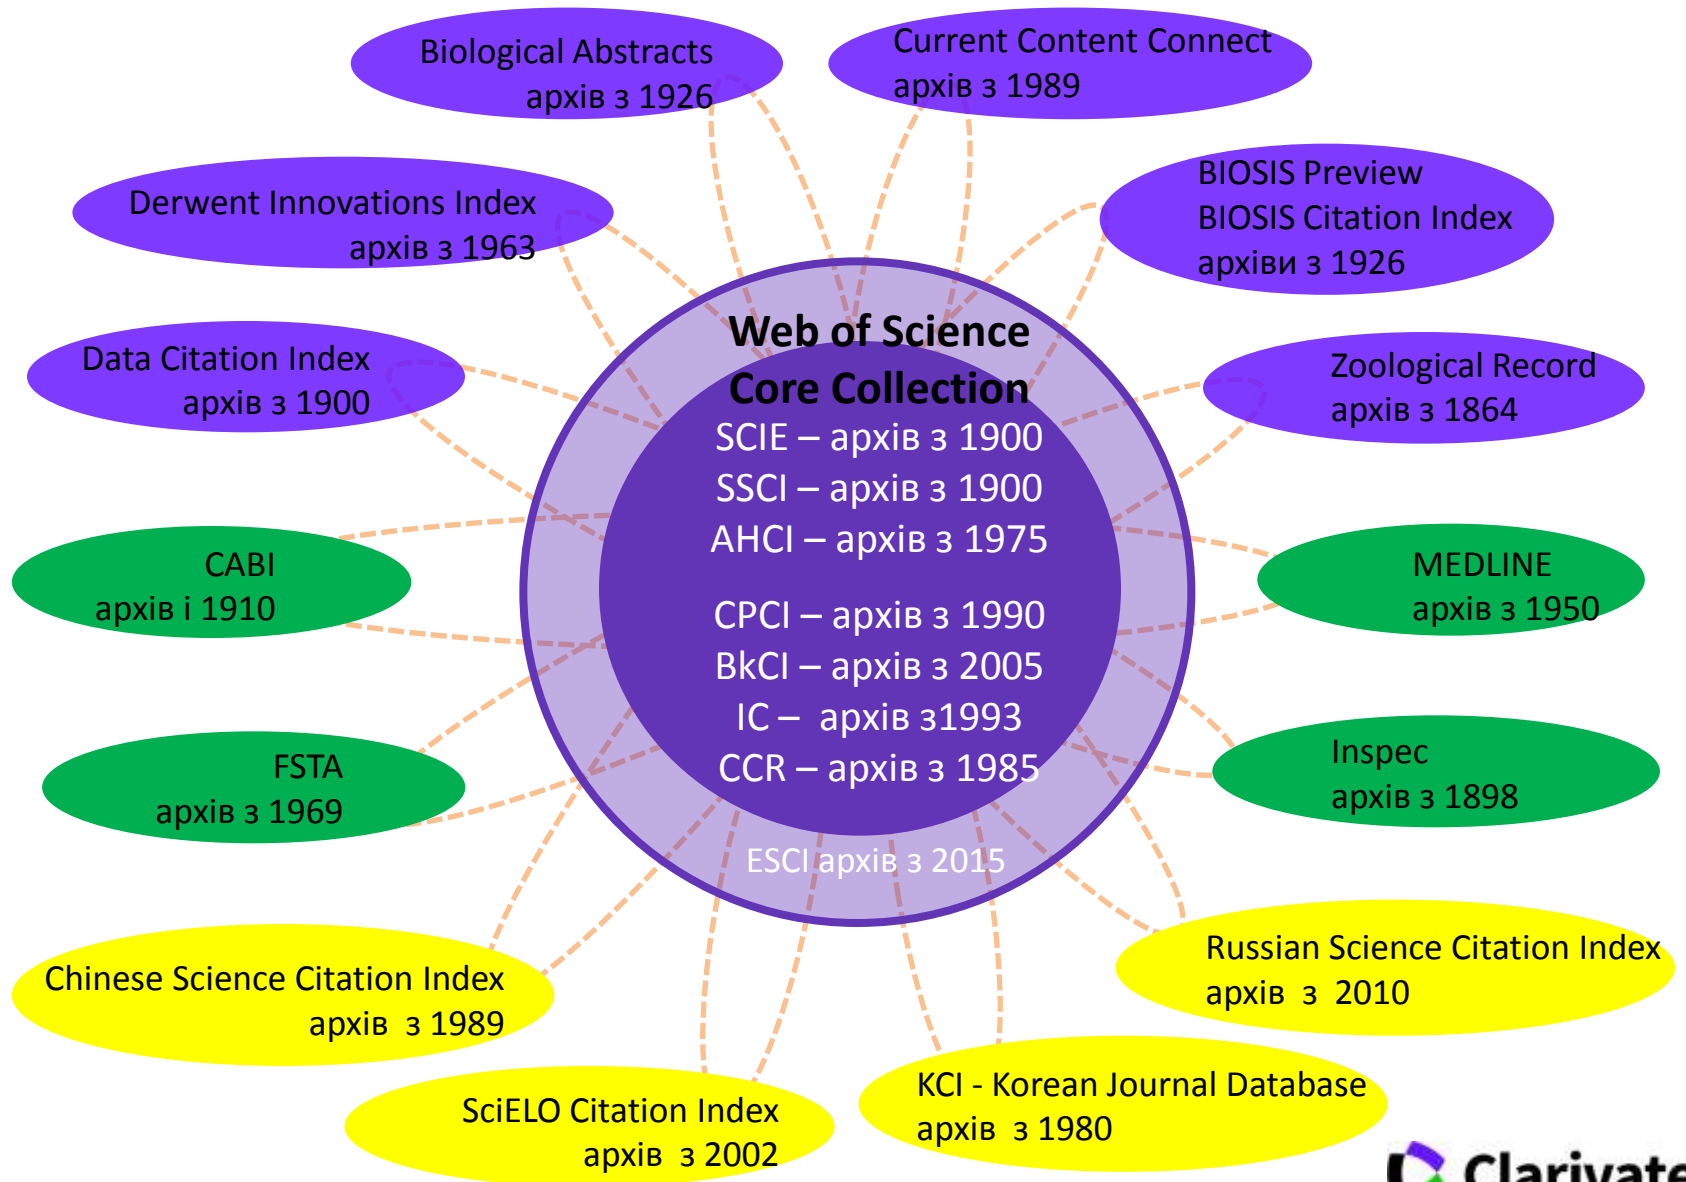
Biological Abstracts
архів з 1926

Current Content Connect
архів з 1989

Derwent Innovations Index
архів з 1963

BIOSIS Preview
BIOSIS Citation Index
архіви з 1926

Data Citation Index
архів з 1900

Zoological Record
архів з 1864

Web of Science
Core Collection
SCIE – архів з 1900
SSCI – архів з 1900
AHCI – архів з 1975

CPCI – архів з 1990
BkCI – архів з 2005
IC – архів з1993
CCR – архів з 1985

ESCI архів з 2015

CABI
архів і 1910

MEDLINE
архів з 1950

FSTA
архів з 1969

Inspec
архів з 1898

Chinese Science Citation Index
архів з 1989

Russian Science Citation Index
архів з 2010

SciELO Citation Index
архів з 2002

KCI - Korean Journal Database
архів з 1980

Clarivate